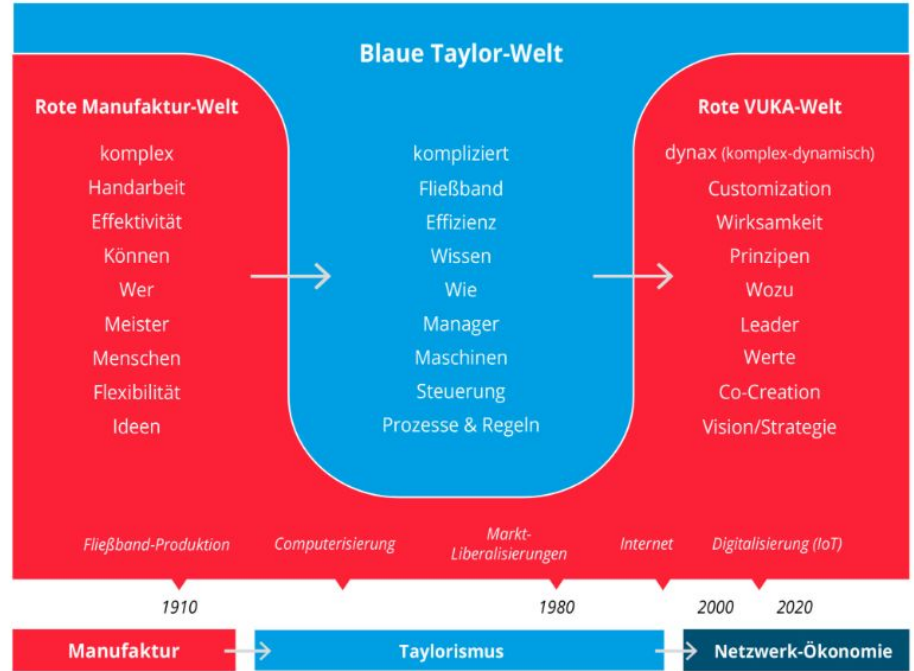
Blaue Taylor-Welt

Rote Manufaktur-Welt
komplex
Handarbeit
Effektivität
Können
Wer
Meister
Menschen
Flexibilität
Ideen

kompliziert
Fließband
Effizienz
Wissen
Wie
Manager
Maschinen
Steuerung
Prozesse & Regeln

Rote VUKA-Welt
dynax (komplex-dynamisch)
Customization
Wirksamkeit
Prinzipen
Wozu
Leader
Werte
Co-Creation
Vision/Strategie

Fließband-Produktion
Computerisierung
Markt-Liberalisierungen
Internet
Digitalisierung (IoT)

1910
1980
2000
2020

Manufaktur
Taylorismus
Netzwerk-Ökonomie